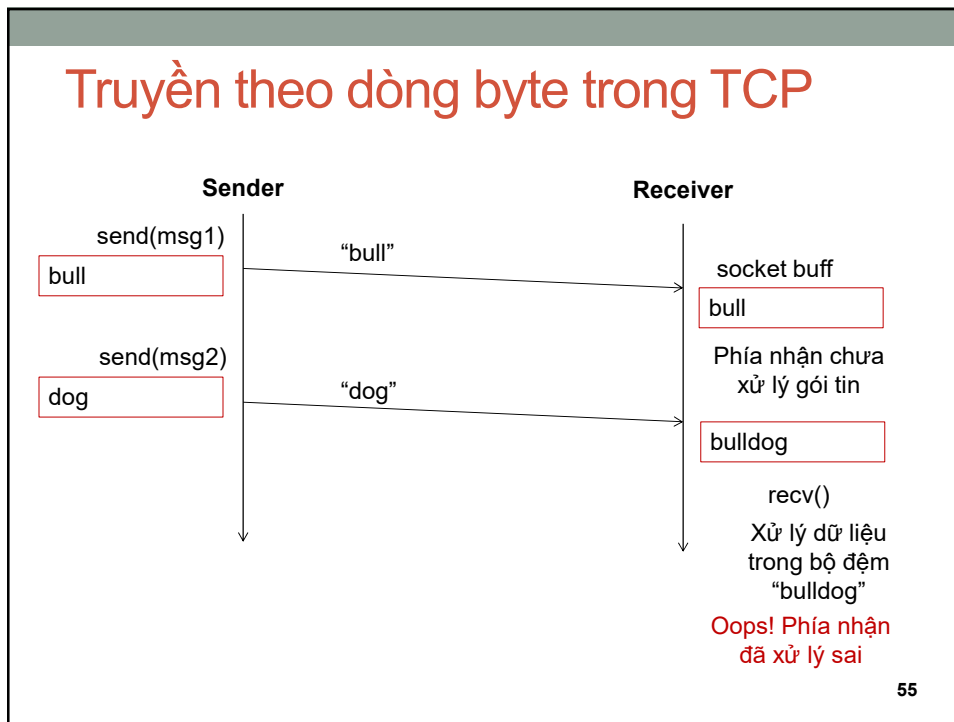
Truyền theo dòng byte trong TCP

Sender

Receiver

send(msg1)

bull

"bull"

socket buff

bull

send(msg2)

Phía nhận chưa xử lý gói tin

dog

"dog"

bulldog

recv()

Xử lý dữ liệu trong bộ đệm "bulldog"

Oops! Phía nhận đã xử lý sai

55